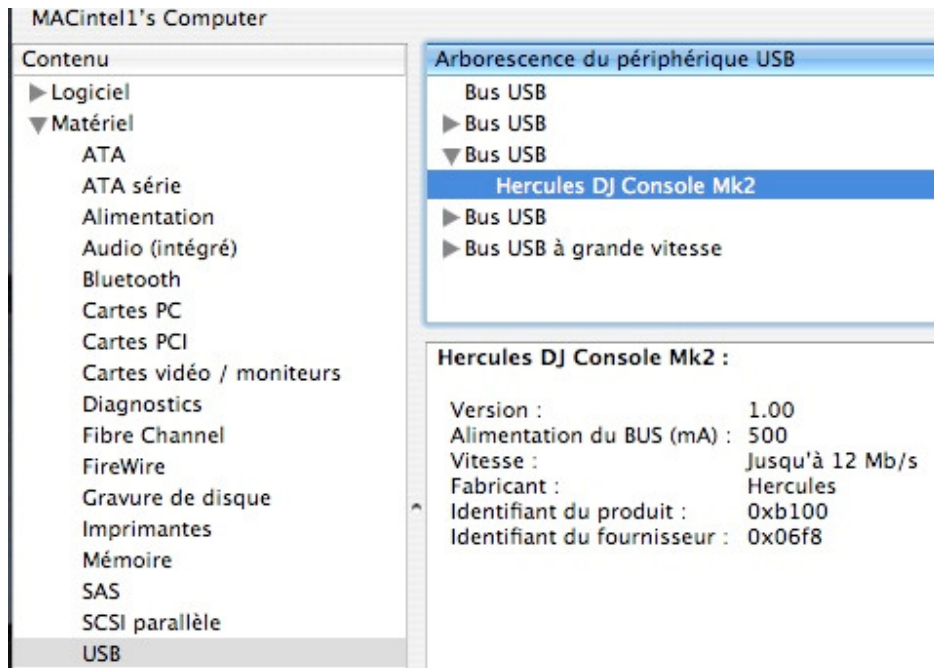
MACintel1's Computer

Contenu
Logiciel
Matériel
ATA
ATA série
Alimentation
Audio (intégré)
Bluetooth
Cartes PC
Cartes PCI
Cartes vidéo / moniteurs
Diagnostics
Fibre Channel
FireWire
Gravure de disque
Imprimantes
Mémoire
SAS
SCSI parallèle
USB

Arborescence du périphérique USB
Bus USB
Bus USB
Bus USB
Hercules DJ Console Mk2
Bus USB
Bus USB à grande vitesse

Hercules DJ Console Mk2 :

| | |
|---|---|
| Version : | 1.00 |
| Alimentation du BUS (mA) : | 500 |
| Vitesse : | Jusqu'à 12 Mb/s |
| Fabricant : | Hercules |
| Identifiant du produit : | 0xb100 |
| Identifiant du fournisseur : | 0x06f8 |